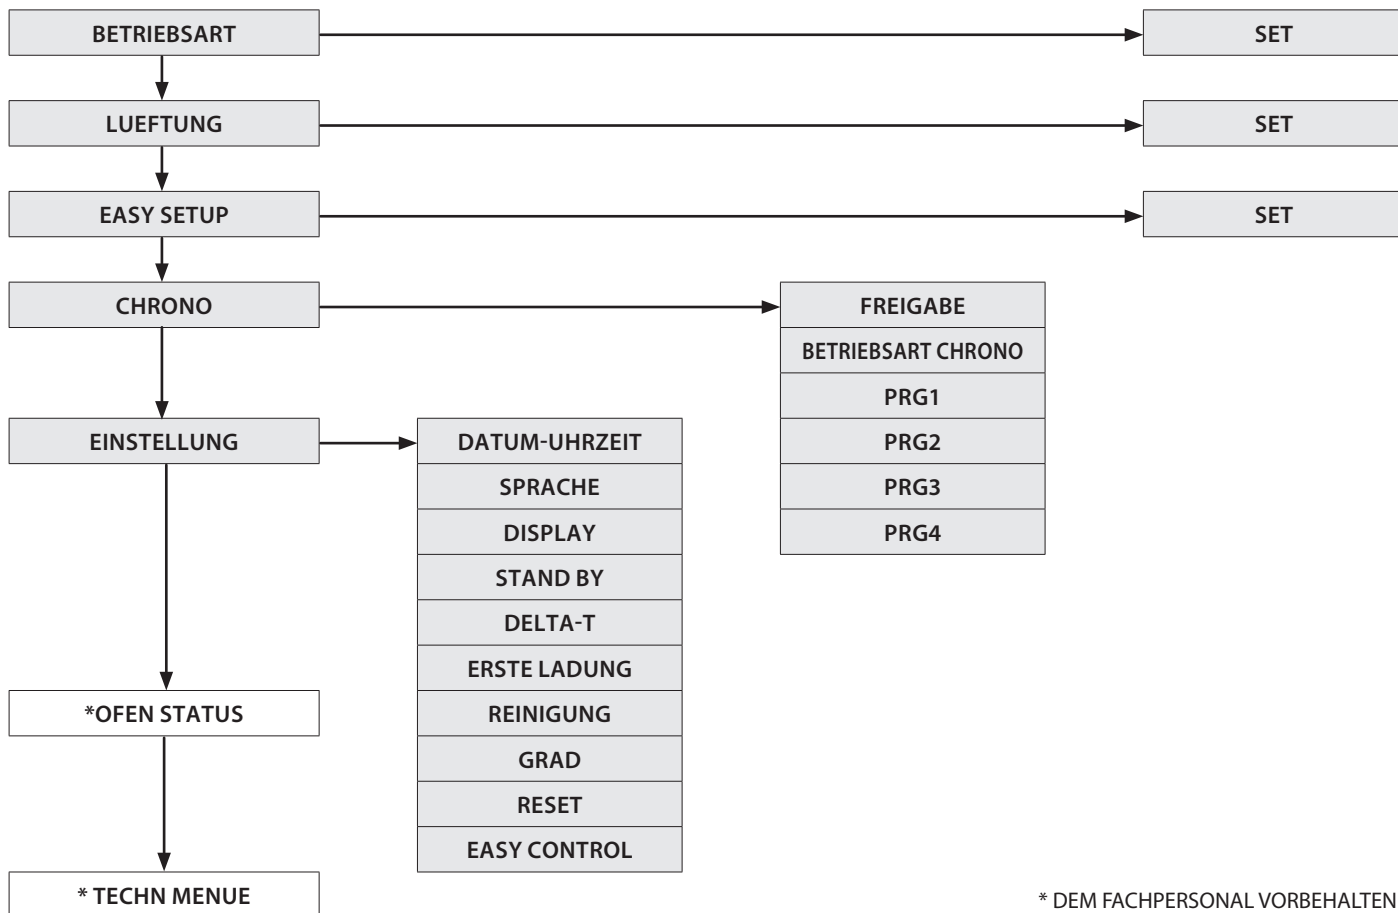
BETRIEBSART
SET

LUEFTUNG
SET

EASY SETUP
SET

CHRONO

FREIGABE
BETRIEBSART CHRONO
PRG1
PRG2
PRG3
PRG4

EINSTELLUNG

DATUM-UHRZEIT
SPRACHE
DISPLAY
STAND BY
DELTA-T
ERSTE LADUNG
REINIGUNG
GRAD
RESET
EASY CONTROL

*OFEN STATUS

* TECHN MENUE

* DEM FACHPERSONAL VORBEHALTEN